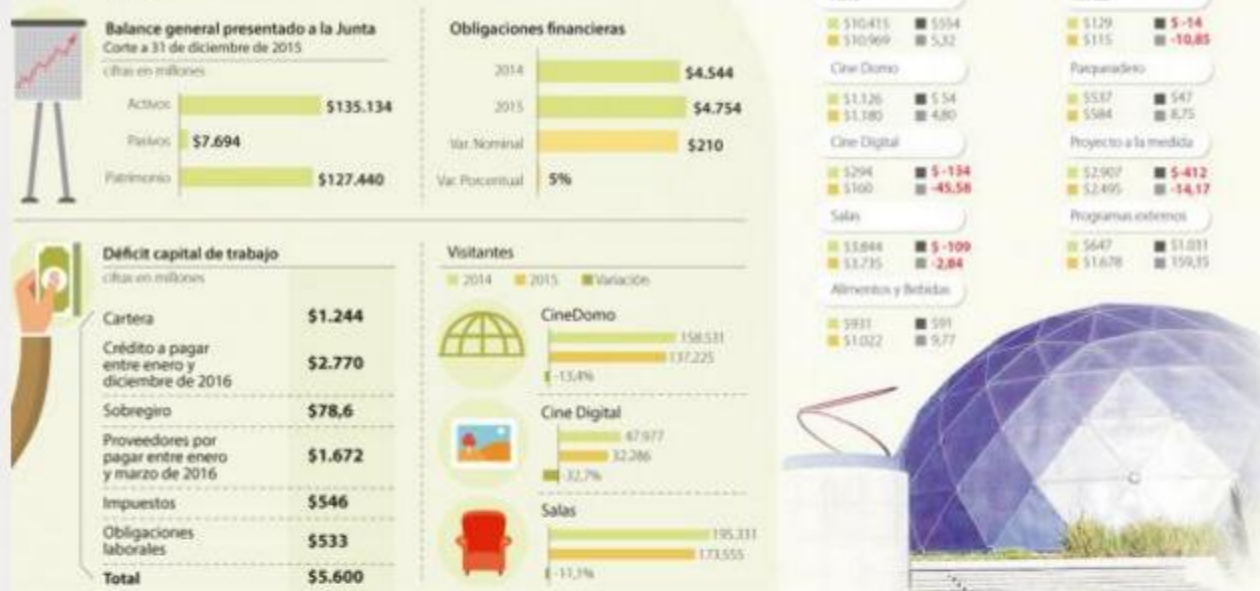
Balance general presentado a la Junta
Corte a 31 de diciembre de 2015
cifras en millones

Activos $135.134
Pasivos $7.694
Patrimonio $127.440

Obligaciones financieras

2014 $4.544
2015 $4.754
Var. Nominal $210
Var. Porcentual 5%

Déficit capital de trabajo
cifras en millones

| | |
|---|---|
| Cartera | $1.244 |
| Crédito a pagar entre enero y diciembre de 2016 | $2.770 |
| Sobregiro | $78,6 |
| Proveedores por pagar entre enero y marzo de 2016 | $1.672 |
| Impuestos | $546 |
| Obligaciones laborales | $533 |
| Total | $5.600 |

Visitantes
2014 2015 Variación

CineDomo
158.531
137.225
-13,4%

Cine Digital
47.977
32.286
-32,7%

Salas
195.331
173.555
-11,1%

$10.415 $554
$10.969 5,32

Cine Domo
$1.126 $54
$1.180 4,80

Cine Digital
$294 $-134
$160 -45,58

Salas
$3.844 $-109
$3.735 -2,84

Alimentos y Bebidas
$931 $91
$1.022 9,77

$129 $-14
$115 -10,85

Parqueadero
$537 $47
$584 8,75

Proyecto a la medida
$2.907 $-412
$2.495 -14,17

Programas externos
$647 $1.031
$1.678 159,35